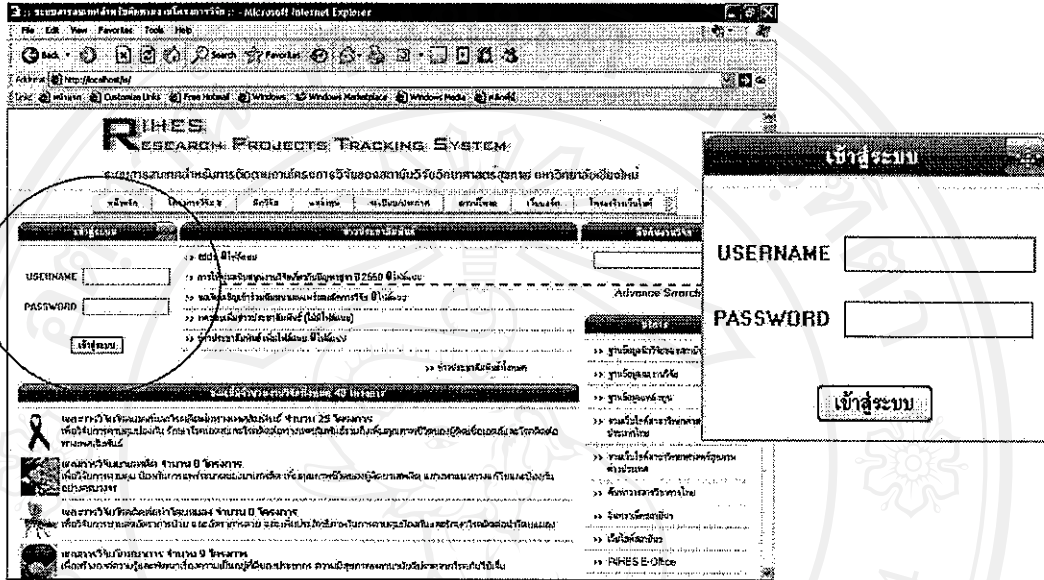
:: ระบบสารสนเทศสำหรับติดตามโครงการวิจัย :: - Microsoft Internet Explorer

File Edit View Favorites Tools Help

Back Search Favorites

Address http://localhost/...

Links Customize Links Free Hotmail Windows Windows Marketplace Windows Media

RIHES
RESEARCH PROJECTS TRACKING SYSTEM

ระบบสารสนเทศสำหรับการติดตามโครงการวิจัยของสถาบันวิจัยวิทยาศาสตร์สุขภาพ มหาวิทยาลัยเชียงใหม่

หน้าหลัก | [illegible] | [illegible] | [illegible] | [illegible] | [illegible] | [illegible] | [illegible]

เข้าสู่ระบบ

USERNAME

PASSWORD

เข้าสู่ระบบ

ข่าวประชาสัมพันธ์

>> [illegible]
>> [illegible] ปี 2550 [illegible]
>> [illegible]
>> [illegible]
>> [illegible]

>> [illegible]

Advance Search

>> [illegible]
>> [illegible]
>> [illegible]
>> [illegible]
>> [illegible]
>> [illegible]
>> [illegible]
>> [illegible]
>> RIHES E-Office

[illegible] 40 โครงการ

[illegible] จำนวน 25 โครงการ
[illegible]

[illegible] จำนวน 0 โครงการ
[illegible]

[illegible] จำนวน 0 โครงการ
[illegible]

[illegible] จำนวน 9 โครงการ
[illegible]

เข้าสู่ระบบ

USERNAME

PASSWORD

เข้าสู่ระบบ